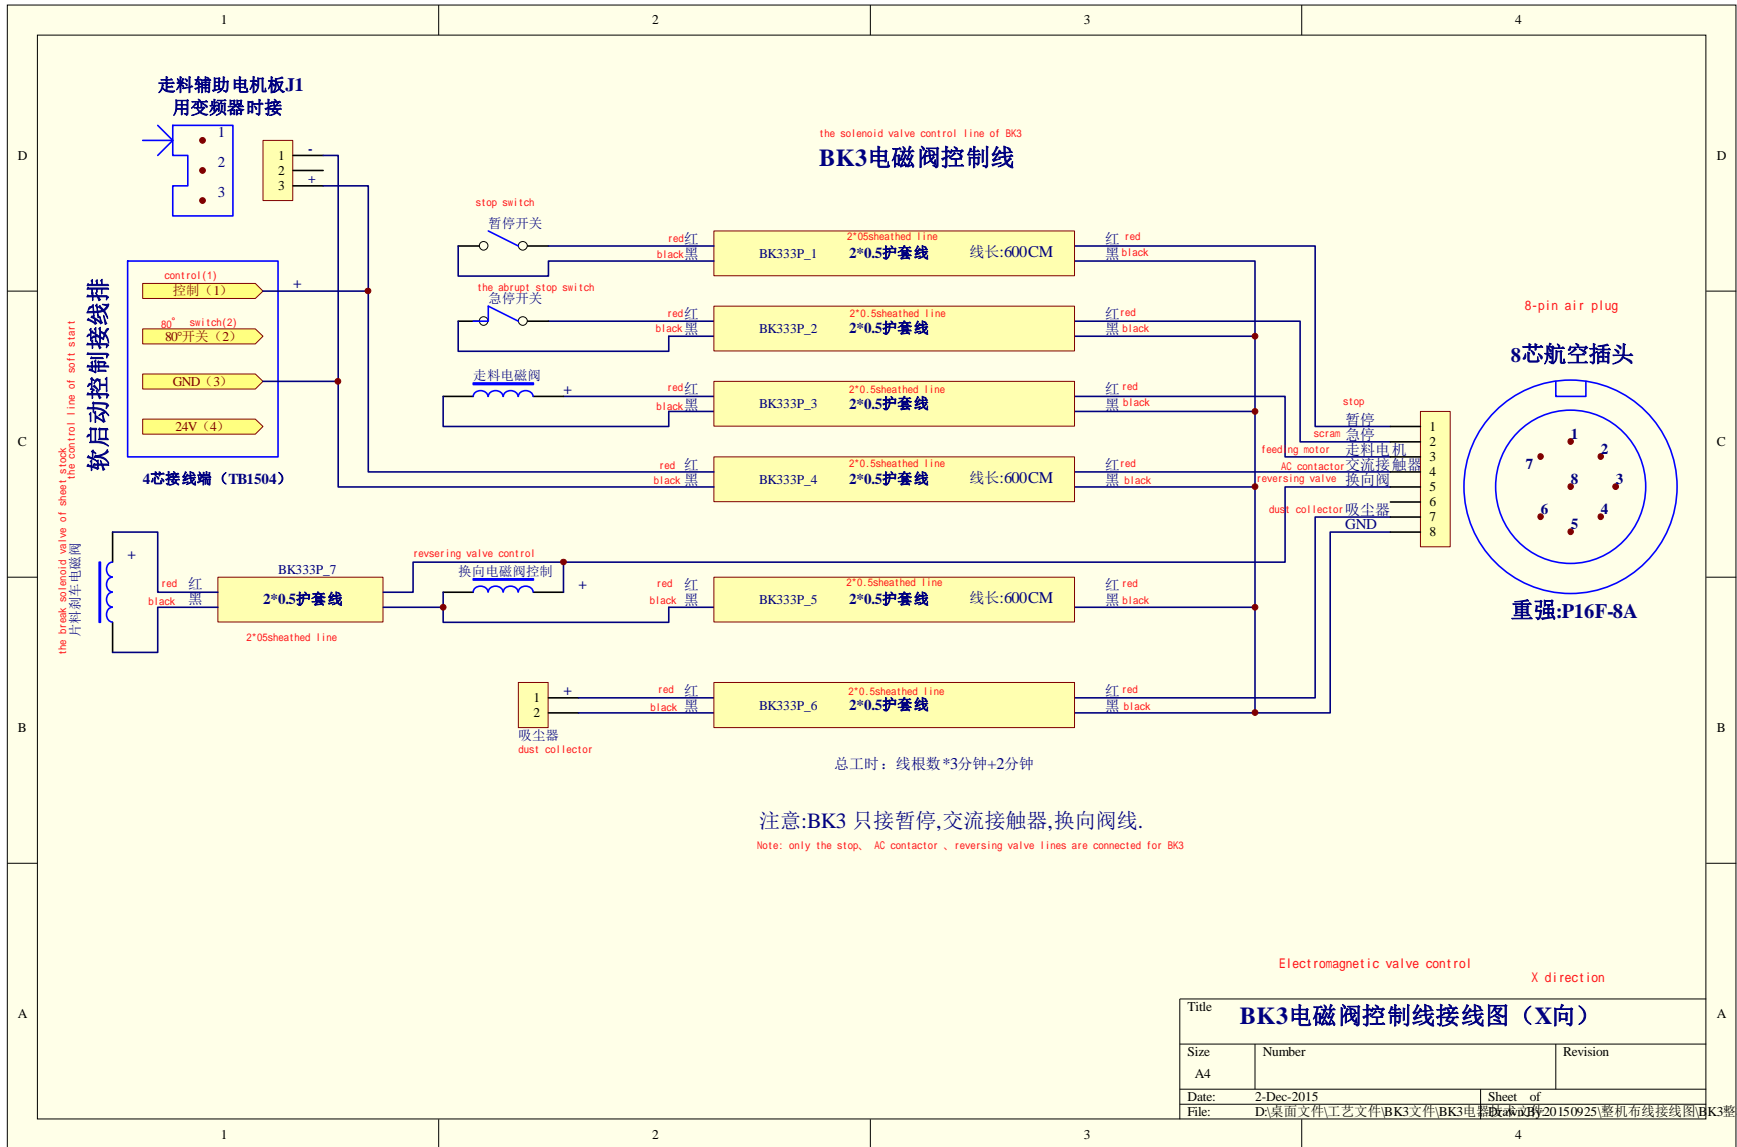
1 2 3 4

D

走料辅助电机板J1
用变频器时接

1
2
3

1
2
3
-
+

the solenoid valve control line of BK3
BK3电磁阀控制线

stop switch
暂停开关

red红
black黑
2*05sheathed line
BK333P_1 2*0.5护套线 线长:600CM
红 red
黑 black

the abrupt stop switch
急停开关

red红
black黑
2*0.5sheathed line
BK333P_2 2*0.5护套线
红red
黑 black

8-pin air plug
8芯航空插头

control(1)
控制（1）
+
80° switch(2)
80°开关（2）
GND（3）
24V（4）
软启动控制接线排
the control line of soft start
4芯接线端（TB1504）

C

走料电磁阀
+
red红
black黑
2*0.5sheathed line
BK333P_3 2*0.5护套线
红 red
黑 black

stop
暂停
scram 急停
feeding motor 走料电机
AC contactor 交流接触器
reversing valve 换向阀
dust collector 吸尘器
GND

1
2
3
4
5
6
7
8

red 红
black 黑
2*0.5sheathed line
BK333P_4 2*0.5护套线 线长:600CM
红red
黑 black

1 2 3 4 5 6 7 8

the break solenoid valve of sheet stock
片料刹车电磁阀

+
red 红
black 黑
BK333P_7
2*0.5护套线
2*05sheathed line

revsering valve control
换向电磁阀控制
+
red 红
black 黑
2*0.5sheathed line
BK333P_5 2*0.5护套线 线长:600CM
红 red
黑 black

重强:P16F-8A

B

1
2
+
吸尘器
dust collector
red 红
black 黑
2*0.5sheathed line
BK333P_6 2*0.5护套线
红 red
黑 black

总工时：线根数*3分钟+2分钟

注意:BK3 只接暂停,交流接触器,换向阀线.
Note: only the stop、 AC contactor 、reversing valve lines are connected for BK3

Electromagnetic valve control
X direction

A

Title
BK3电磁阀控制线接线图（X向）

Size
A4
Number
Revision
Date: 2-Dec-2015
Sheet of
File: D:\桌面文件\工艺文件\BK3文件\BK3电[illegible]Drawn By:20150925\整机布线接线图\BK3整

1 2 3 4